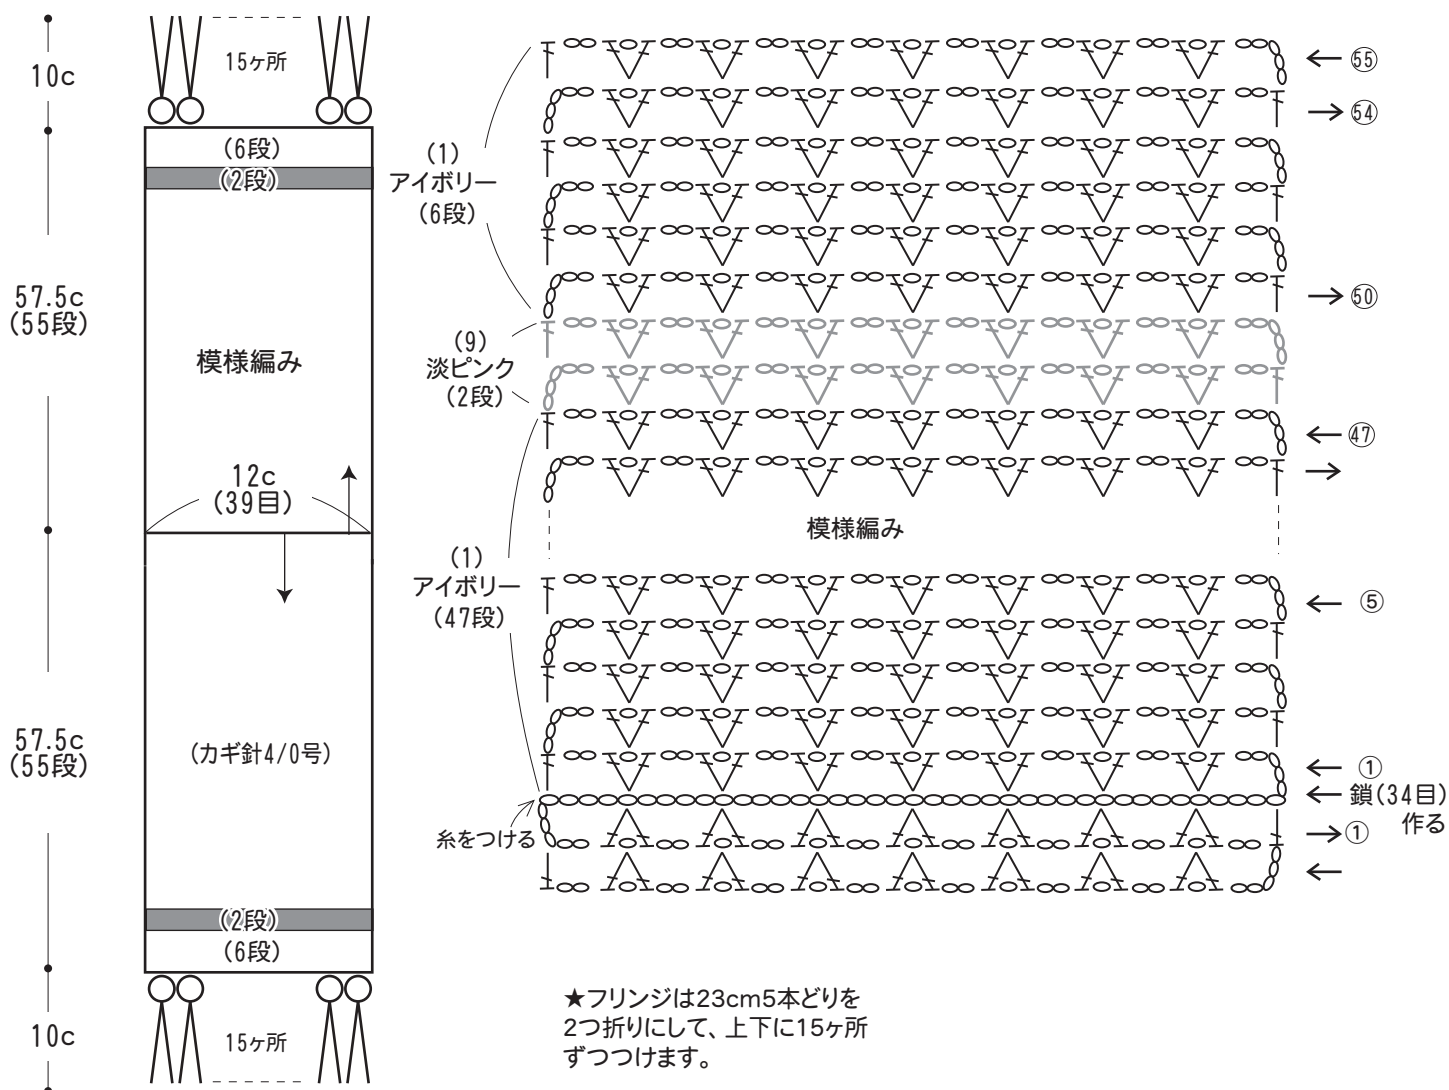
10c

15ヶ所

(6段)

(2段)

57.5c
(55段)

模様編み

12c
(39目)

57.5c
(55段)

(カギ針4/0号)

(2段)

(6段)

10c

15ヶ所

(1)
アイボリー
(6段)

(9)
淡ピンク
(2段)

(1)
アイボリー
(47段)

糸をつける

← ⑮55

→ ⑭54

→ ⑮50

← ㊼47

→

模様編み

← ⑤

← ①

← 鎖(34目)作る

→ ①

←

★フリンジは23cm5本どりを2つ折りにして、上下に15ヶ所ずつつけます。